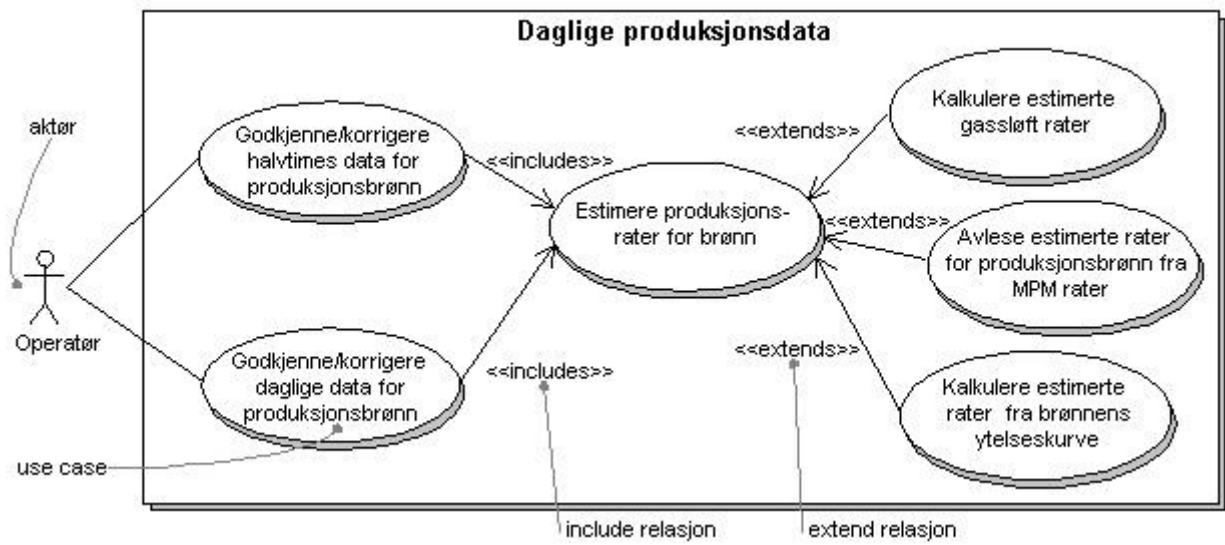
Daglige produksjonsdata

aktør

Operatør

Godkjenne/korrigere halvtimes data for produksjonsbrønn

<<includes>>

Estimere produksjonsrater for brønn

<<extends>>

Kalkulere estimerte gassløft rater

<<extends>>

Avlese estimerte rater for produksjonsbrønn fra MPM rater

Godkjenne/korrigere daglige data for produksjonsbrønn

<<includes>>

<<extends>>

Kalkulere estimerte rater fra brønnens ytelseskurve

use case

include relasjon

extend relasjon